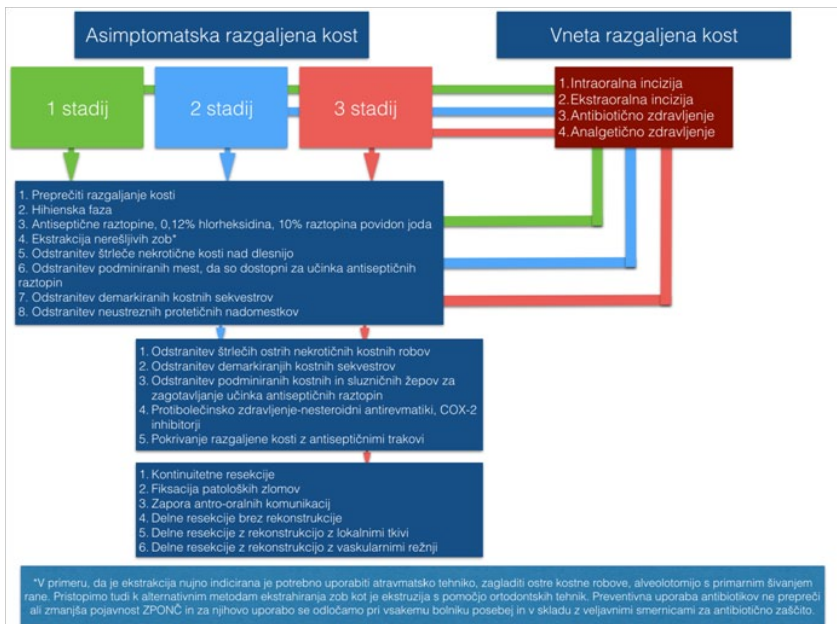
Asimptomatska razgaljena kost

Vneta razgaljena kost

1 stadij

2 stadij

3 stadij

1. Intraoralna incizija
2. Ekstraoralna incizija
3. Antibiotično zdravljenje
4. Analgetično zdravljenje

1. Preprečiti razgaljanje kosti
2. Hihienska faza
3. Antiseptične raztopine, 0,12% hlorheksidina, 10% raztopina povidon joda
4. Ekstrakcija nerešljivih zob*
5. Odstranitev štrleče nekrotične kosti nad dlesnijo
6. Odstranitev podminiranih mest, da so dostopni za učinka antiseptičnih raztopin
7. Odstranitev demarkiranih kostnih sekvestrov
8. Odstranitev neustreznih protetičnih nadomestkov

1. Odstranitev štrlečih ostrih nekrotičnih kostnih robov
2. Odstranitev demarkiranjih kostnih sekvestrov
3. Odstranitev podminiranih kostnih in sluzničnih žepov za zagotavljanje učinka antiseptičnih raztopin
4. Protibolečinsko zdravljenje-nesteroidni antirevmatiki, COX-2 inhibitorji
5. Pokrivanje razgaljene kosti z antiseptičnimi trakovi

1. Kontinuitetne resekcije
2. Fiksacija patoloških zlomov
3. Zapora antro-oralnih komunikacij
4. Delne resekcije brez rekonstrukcije
5. Delne resekcije z rekonstrukcijo z lokalnimi tkivi
6. Delne resekcije z rekonstrukcijo z vaskularnimi režnji

*V primeru, da je ekstrakcija nujno indicirana je potrebno uporabiti atravmatsko tehniko, zagladiti ostre kostne robove, alveolotomijo s primarnim šivanjem rane. Pristopimo tudi k alternativnim metodam ekstrahiranja zob kot je ekstruzija s pomočjo ortodontskih tehnik. Preventivna uporaba antibiotikov ne prepreči ali zmanjša pojavnost ZPONČ in za njihovo uporabo se odločamo pri vsakemu bolniku posebej in v skladu z veljavnimi smernicami za antibiotično zaščito.